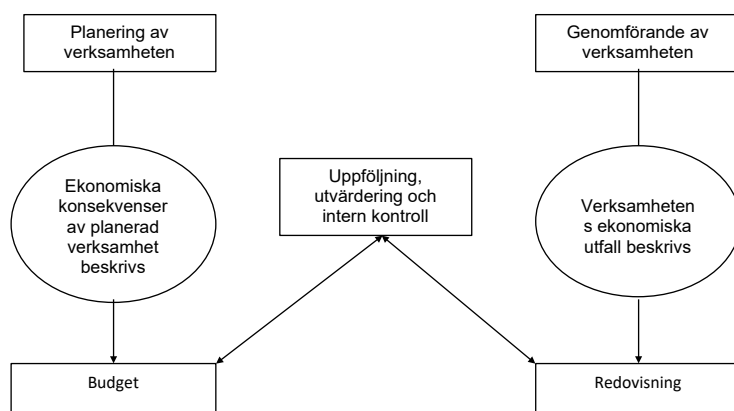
Planering av verksamheten

Genomförande av verksamheten

Ekonomiska konsekvenser av planerad verksamhet beskrivs

Uppföljning, utvärdering och intern kontroll

Verksamheten s ekonomiska utfall beskrivs

Budget

Redovisning